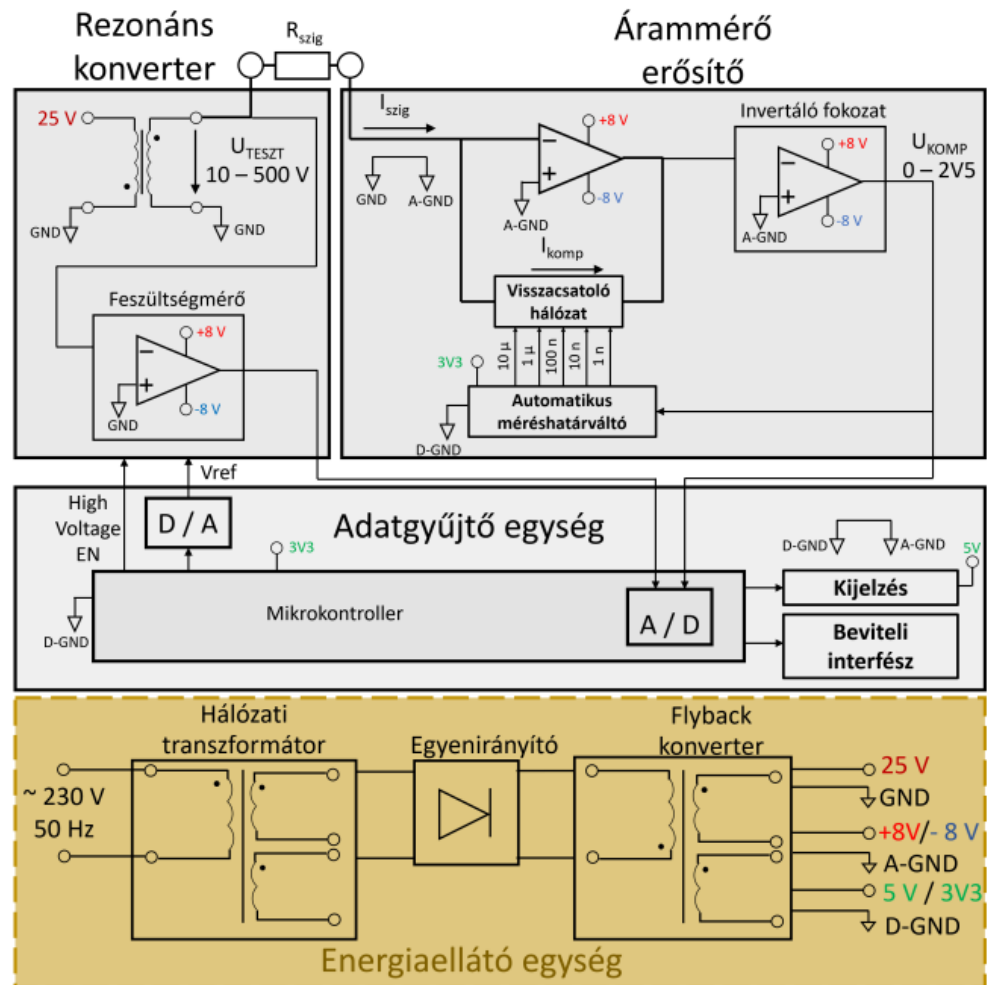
Rezonáns konverter

$R_{szig}$

Árammérő erősítő

25 V

$U_{TESZT}$
10 – 500 V

GND

GND

$I_{szig}$

+8 V

-8 V

GND

A-GND

A-GND

$I_{komp}$

Invertáló fokozat

+8 V

-8 V

A-GND

$U_{KOMP}$
0 – 2V5

Feszültségmérő

+8 V

-8 V

GND

Visszacsatoló hálózat

3V3

10 µ

1 µ

100 n

10 n

1 n

Automatikus méréshatárváltó

D-GND

High Voltage EN

Vref

D / A

Adatgyűjtő egység

3V3

D-GND

A-GND

5V

D-GND

Mikrokontroller

A / D

Kijelzés

Beviteli interfész

Hálózati transzformátor

Egyenirányító

Flyback konverter

~ 230 V
50 Hz

25 V

GND

+8V/- 8 V

A-GND

5 V / 3V3

D-GND

Energiaellátó egység